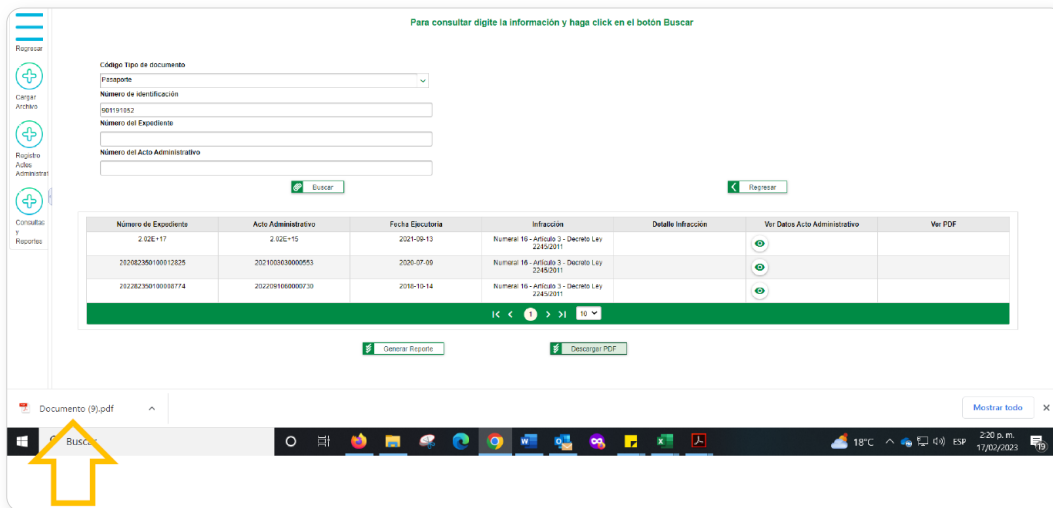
Regresar

Cargar Archivo

Registro Actos Administrat

Consultas y Reportes

Para consultar digite la información y haga click en el botón Buscar

Código Tipo de documento

Pasaporte

Número de identificación

901191052

Número del Expediente

Número del Acto Administrativo

Buscar

Regresar

| Número de Expediente | Acto Administrativo | Fecha Ejecutoria | Infracción | Detalle Infracción | Ver Datos Acto Administrativo | Ver PDF |
|---|---|---|---|---|---|---|
| 2.02E+17 | 2.02E+15 | 2021-09-13 | Numeral 16 - Artículo 3 - Decreto Ley 2245/2011 | | | |
| 20208235010001282​5 | 2021003030000553 | 2020-07-09 | Numeral 16 - Artículo 3 - Decreto Ley 2245/2011 | | | |
| 202082350100008774 | 2022091060000730 | 2018-10-14 | Numeral 16 - Artículo 3 - Decreto Ley 2245/2011 | | | |

1 10

Generar Reporte

Descargar PDF

Documento (9).pdf

Mostrar todo

Buscar

18°C ESP 2:20 p. m. 17/02/2023 19